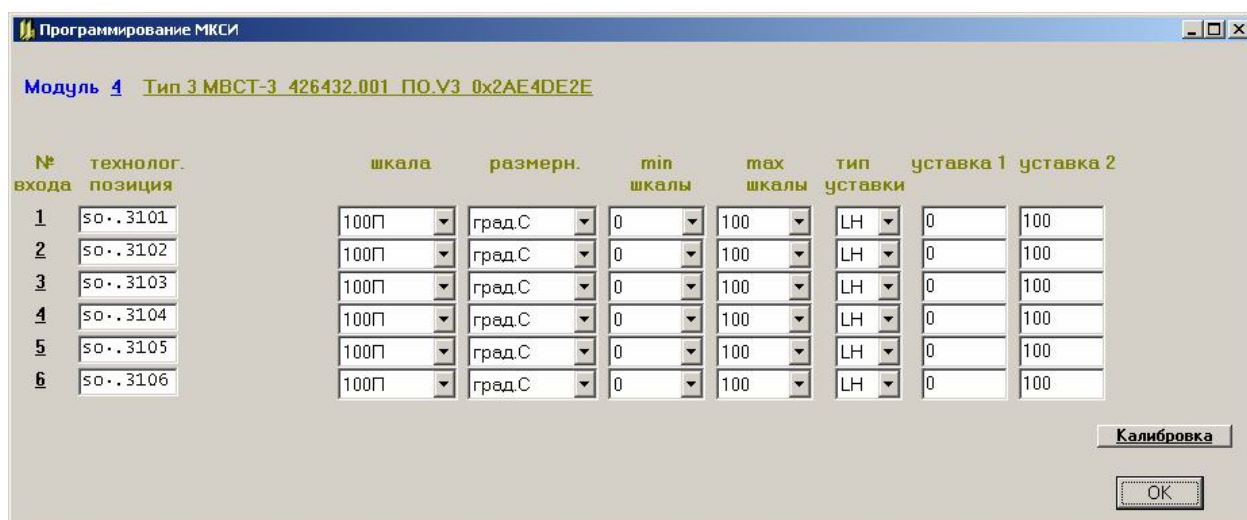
Программирование МКСИ

Модуль 4 Тип 3 МВСТ-3 426432.001 ПО.V3 0x2AE4DE2E

| № входа | технолог. позиция | шкала | размерн. | min шкалы | max шкалы | тип уставки | уставка 1 | уставка 2 |
|---|---|---|---|---|---|---|---|---|
| 1 | so..3101 | 100П | град.С | 0 | 100 | LH | 0 | 100 |
| 2 | so..3102 | 100П | град.С | 0 | 100 | LH | 0 | 100 |
| 3 | so..3103 | 100П | град.С | 0 | 100 | LH | 0 | 100 |
| 4 | so..3104 | 100П | град.С | 0 | 100 | LH | 0 | 100 |
| 5 | so..3105 | 100П | град.С | 0 | 100 | LH | 0 | 100 |
| 6 | so..3106 | 100П | град.С | 0 | 100 | LH | 0 | 100 |

Калибровка

OK